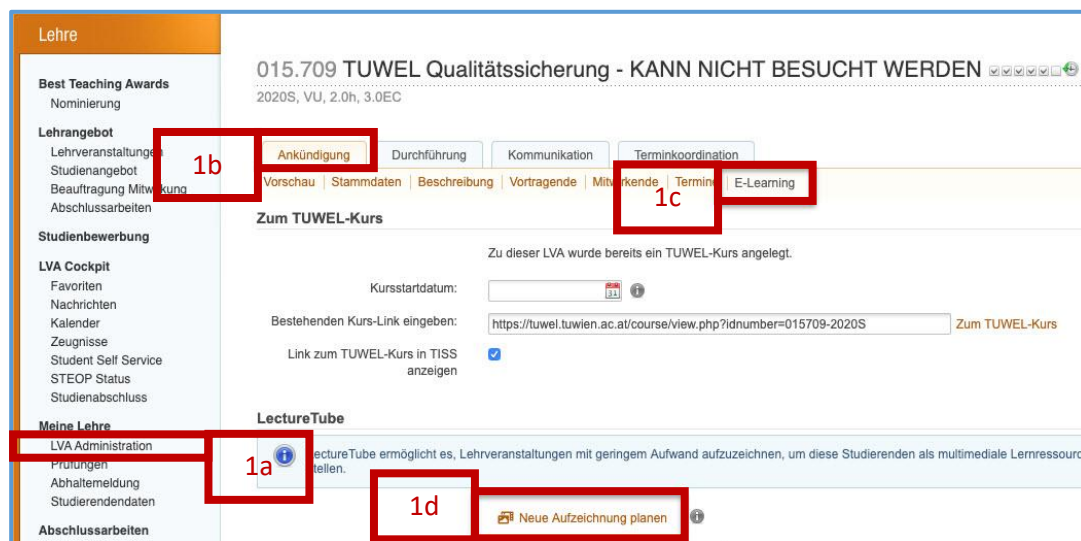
Lehre

Best Teaching Awards
Nominierung

Lehrangebot
Lehrveranstaltungen
Studienangebot
Beauftragung Mitwirkung
Abschlussarbeiten

Studienbewerbung

LVA Cockpit
Favoriten
Nachrichten
Kalender
Zeugnisse
Student Self Service
STEOP Status
Studienabschluss

Meine Lehre
LVA Administration
Prüfungen
Abhaltemeldung
Studierendendaten

Abschlussarbeiten

015.709 TUWEL Qualitätssicherung - KANN NICHT BESUCHT WERDEN
2020S, VU, 2.0h, 3.0EC

1b

Ankündigung | Durchführung | Kommunikation | Terminkoordination

Vorschau | Stammdaten | Beschreibung | Vortragende | Mitwirkende | Termine | E-Learning

1c

Zum TUWEL-Kurs

Zu dieser LVA wurde bereits ein TUWEL-Kurs angelegt.

Kursstartdatum:

Bestehenden Kurs-Link eingeben: https://tuwel.tuwien.ac.at/course/view.php?idnumber=015709-2020S Zum TUWEL-Kurs

Link zum TUWEL-Kurs in TISS anzeigen

LectureTube

1a

LectureTube ermöglicht es, Lehrveranstaltungen mit geringem Aufwand aufzuzeichnen, um diese Studierenden als multimediale Lernressour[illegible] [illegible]tellen.

1d

Neue Aufzeichnung planen